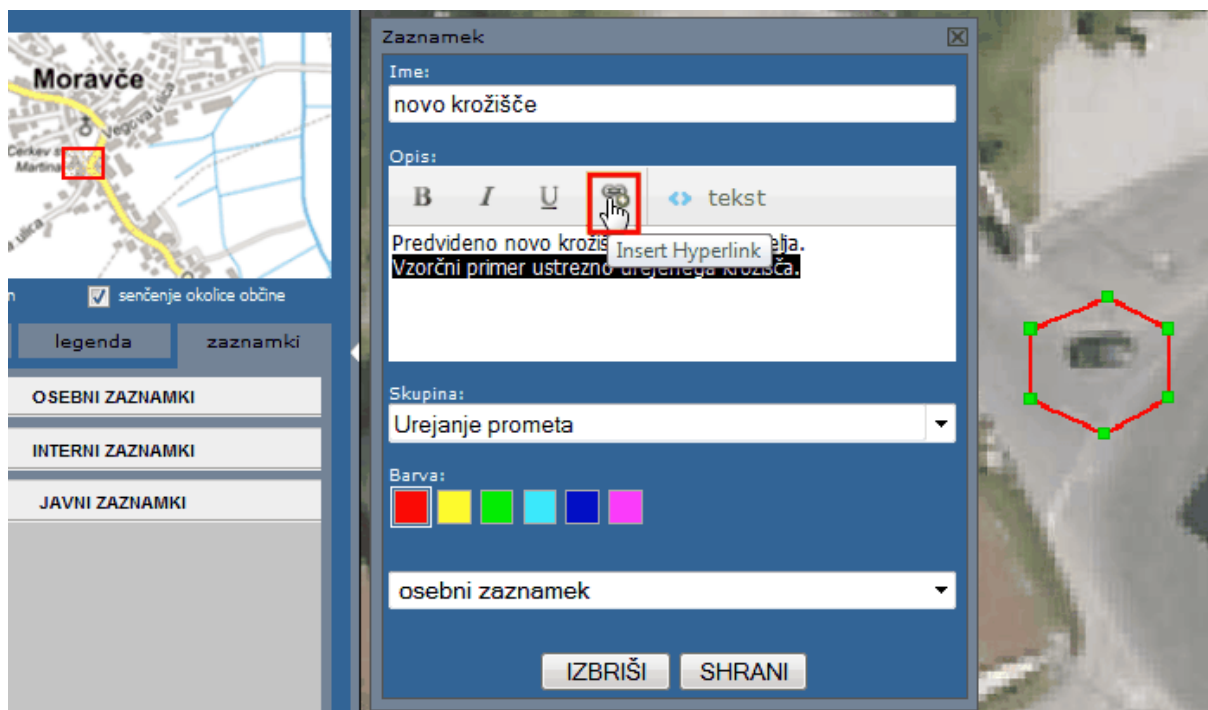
Moravče

Vegova ulica

Cerkev sv. Martina

ulica

n

senčenje okolice občine

legenda

zaznamki

OSEBNI ZAZNAMKI

INTERNI ZAZNAMKI

JAVNI ZAZNAMKI

Zaznamek

Ime:

novo krožišče

Opis:

B I U

tekst

Predvideno novo krožiš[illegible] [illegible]elja.
Vzorčni primer ustrezno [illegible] krožišča.

Insert Hyperlink

Skupina:

Urejanje prometa

Barva:

osebni zaznamek

IZBRIŠI

SHRANI